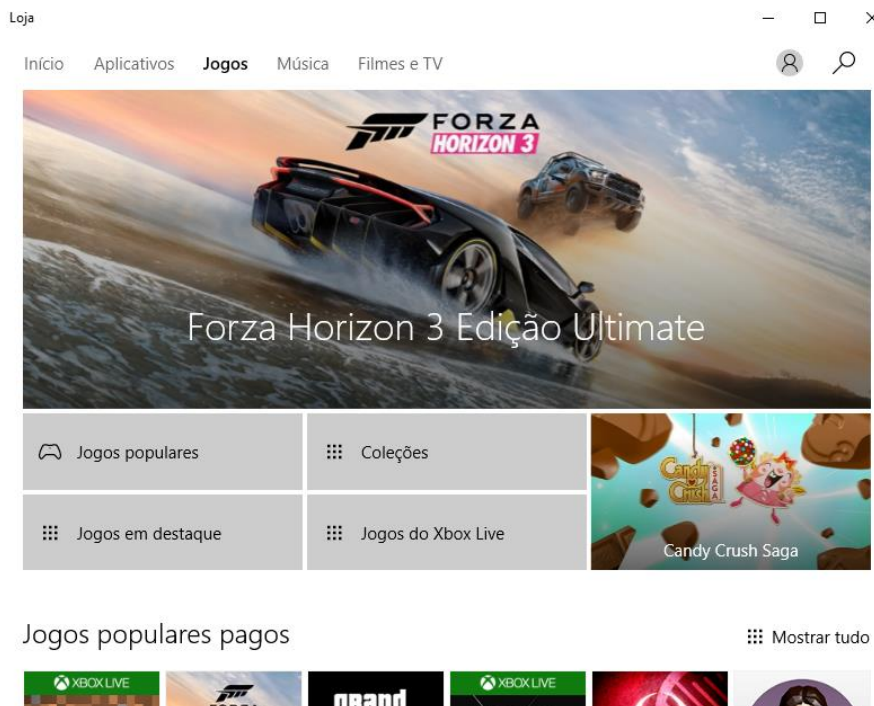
Loja

Início Aplicativos Jogos Música Filmes e TV

FORZA HORIZON 3

Forza Horizon 3 Edição Ultimate

Jogos populares

Coleções

Jogos em destaque

Jogos do Xbox Live

Candy Crush SAGA

Candy Crush Saga

Jogos populares pagos

Mostrar tudo

XBOX LIVE

grand

XBOX LIVE